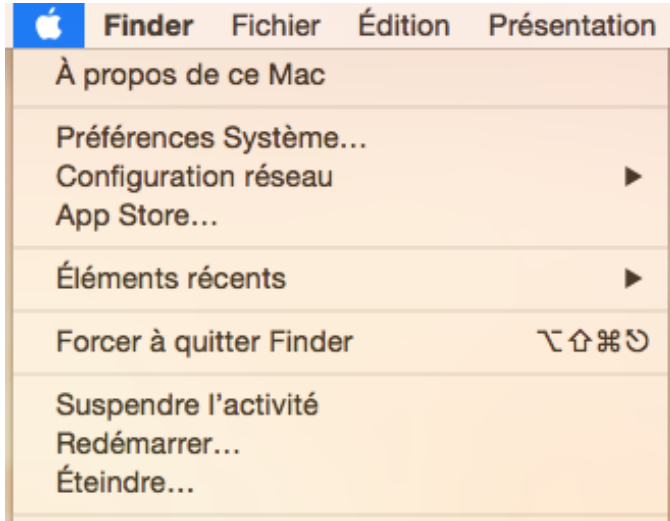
Finder Fichier Édition Présentation

À propos de ce Mac

Préférences Système…
Configuration réseau ▶
App Store…

Éléments récents ▶

Forcer à quitter Finder ⌥⇧⌘⎋

Suspendre l'activité
Redémarrer…
Éteindre…